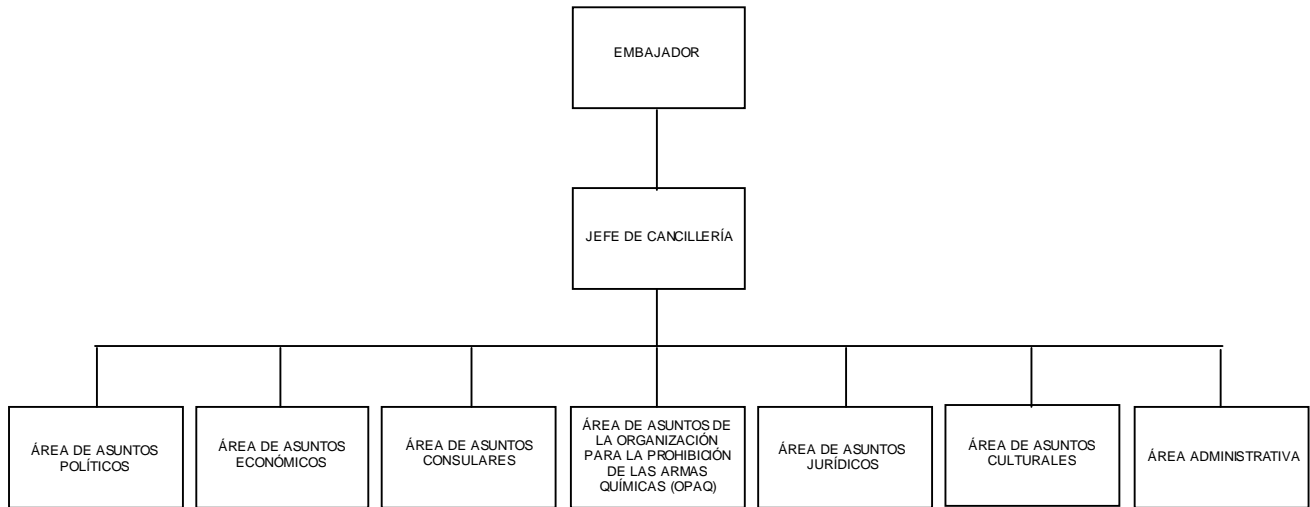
EMBAJADOR

JEFE DE CANCILLERÍA

ÁREA DE ASUNTOS POLÍTICOS

ÁREA DE ASUNTOS ECONÓMICOS

ÁREA DE ASUNTOS CONSULARES

ÁREA DE ASUNTOS DE LA ORGANIZACIÓN PARA LA PROHIBICIÓN DE LAS ARMAS QUÍMICAS (OPAQ)

ÁREA DE ASUNTOS JURÍDICOS

ÁREA DE ASUNTOS CULTURALES

ÁREA ADMINISTRATIVA